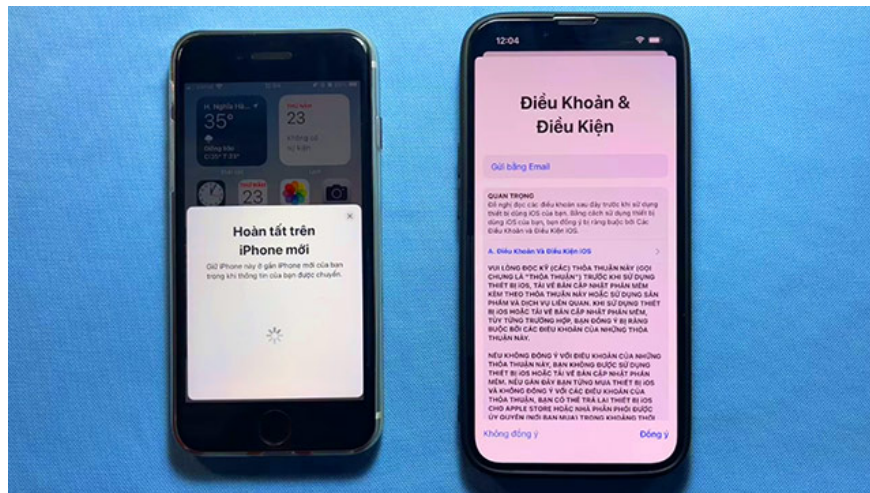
H. Nghĩa Hà...
35°
23

Hoàn tất trên iPhone mới

Giữ iPhone này ở gần iPhone mới của bạn trong khi thông tin của bạn được chuyển.

12:04

Điều Khoản & Điều Kiện

Gửi bằng Email

QUAN TRỌNG
Đề nghị đọc các điều khoản sau đây trước khi sử dụng thiết bị dùng iOS của bạn. Bằng cách sử dụng thiết bị dùng iOS của bạn, bạn đồng ý bị ràng buộc bởi Các Điều Khoản và Điều Kiện iOS.

A. Điều Khoản Và Điều Kiện iOS

VUI LÒNG ĐỌC KỸ (CÁC) THỎA THUẬN NÀY (GỌI CHUNG LÀ "THỎA THUẬN") TRƯỚC KHI SỬ DỤNG THIẾT BỊ iOS, TẢI VỀ BẢN CẬP NHẬT PHẦN MỀM KÈM THEO THỎA THUẬN NÀY HOẶC SỬ DỤNG SẢN PHẨM VÀ DỊCH VỤ LIÊN QUAN. KHI SỬ DỤNG THIẾT BỊ iOS HOẶC TẢI VỀ BẢN CẬP NHẬT PHẦN MỀM, TÙY TỪNG TRƯỜNG HỢP, BẠN ĐỒNG Ý BỊ RÀNG BUỘC BỞI CÁC ĐIỀU KHOẢN CỦA NHỮNG THỎA THUẬN NÀY.

NẾU KHÔNG ĐỒNG Ý VỚI ĐIỀU KHOẢN CỦA NHỮNG THỎA THUẬN NÀY, BẠN KHÔNG ĐƯỢC SỬ DỤNG THIẾT BỊ iOS HOẶC TẢI VỀ BẢN CẬP NHẬT PHẦN MỀM. NẾU GẦN ĐÂY BẠN TỪNG MUA THIẾT BỊ iOS VÀ KHÔNG ĐỒNG Ý VỚI CÁC ĐIỀU KHOẢN CỦA THỎA THUẬN, BẠN CÓ THỂ TRẢ LẠI THIẾT BỊ iOS CHO APPLE STORE HOẶC NHÀ PHÂN PHỐI ĐƯỢC ỦY QUYỀN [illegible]

Không đồng ý
Đồng ý